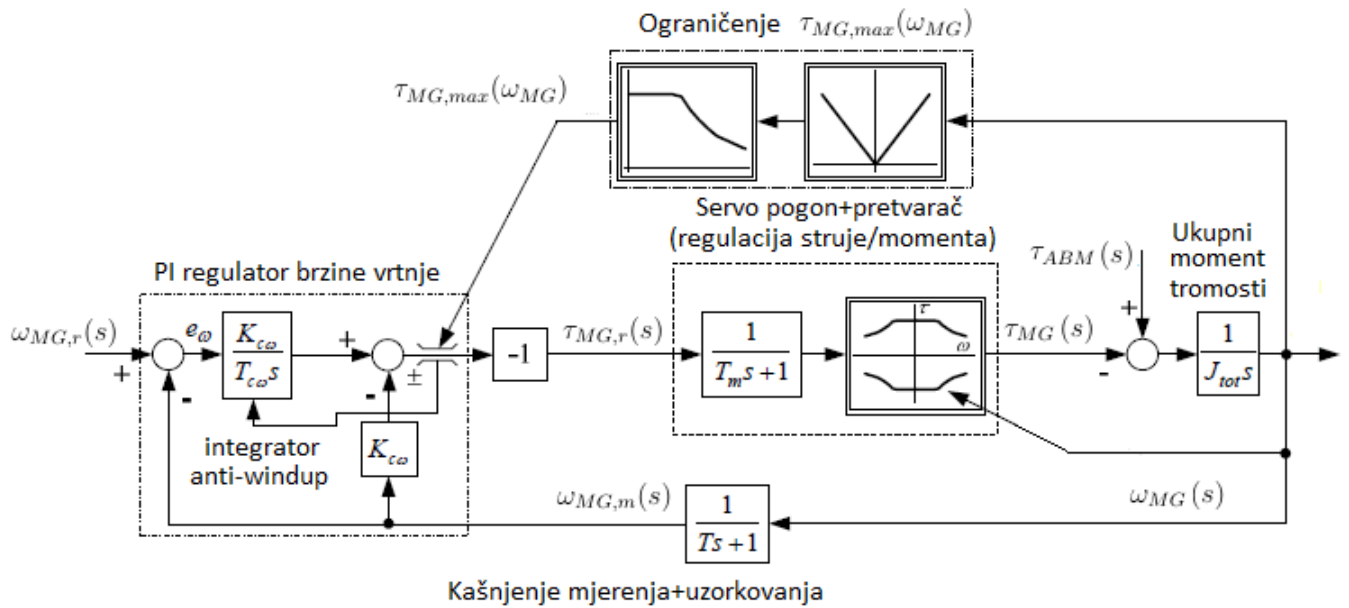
Ograničenje $\tau_{MG,max}(\omega_{MG})$

$\tau_{MG,max}(\omega_{MG})$

Servo pogon+pretvarač (regulacija struje/momenta)

PI regulator brzine vrtnje

$\tau_{ABM}(s)$

Ukupni moment tromosti

$\omega_{MG,r}(s)$

+

$e_\omega$

$\frac{K_{c\omega}}{T_{c\omega}s}$

+

-

$\pm$

-1

$\tau_{MG,r}(s)$

$\frac{1}{T_m s+1}$

$\tau$

$\omega$

$\tau_{MG}(s)$

+

-

$\frac{1}{J_{tot}s}$

-

integrator anti-windup

$K_{c\omega}$

$\omega_{MG,m}(s)$

$\frac{1}{Ts+1}$

$\omega_{MG}(s)$

Kašnjenje mjerenja+uzorkovanja